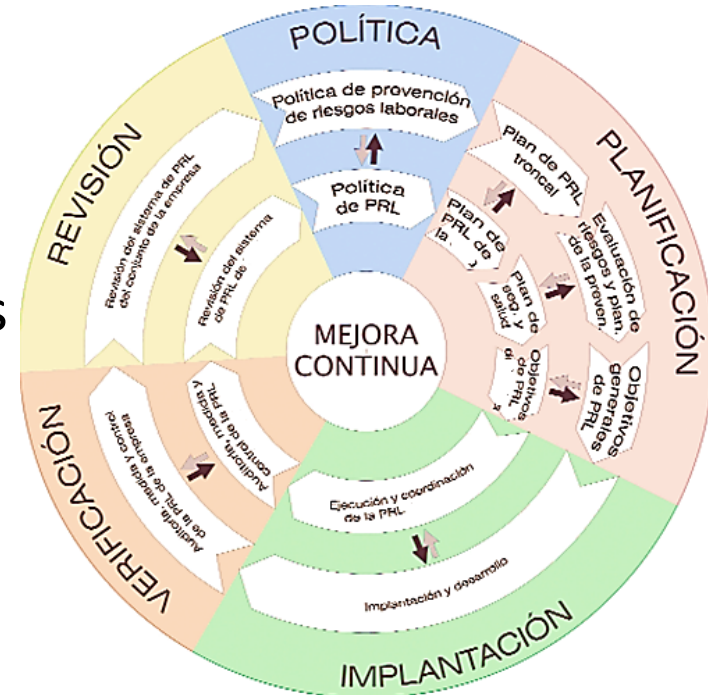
POLÍTICA

Política de provención de riesgos laborales

Política de PRL

PLANIFICACIÓN

Plan de PRL troncal

Plan de PRL de la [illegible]

Evaluación de riesgos y plan. de la preven.

Plan de seg. y salud

Objetivos generales de PRL

Objetivos de PRL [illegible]

IMPLANTACIÓN

Ejecución y coordinación de la PRL

Implantación y desarrollo

VERIFICACIÓN

Auditoría, medida y control de la PRL de la empresa

Auditoría, medida y control de la PRL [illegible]

REVISIÓN

Revisión del sistema de PRL del conjunto de la empresa

Revisión del sistema de PRL de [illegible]

MEJORA CONTINUA

s